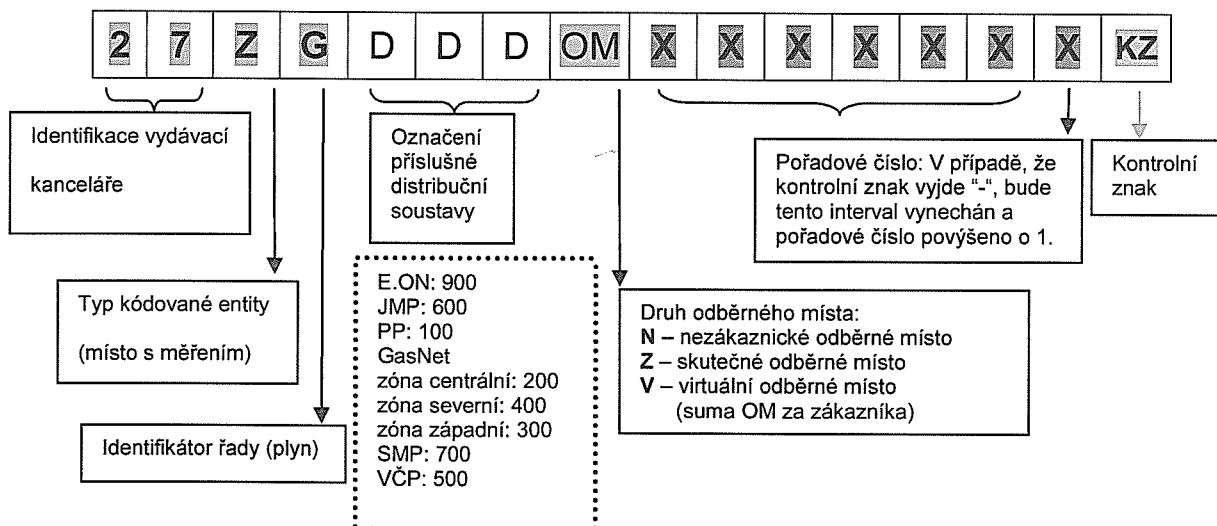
| 2 | 7 | Z | G | D | D | D | OM | X | X | X | X | X | X | X | KZ |
|---|---|---|---|---|---|---|---|---|---|---|---|---|---|---|---|

Identifikace vydávací kanceláře

Označení příslušné distribuční soustavy

Pořadové číslo: V případě, že kontrolní znak vyjde "-", bude tento interval vynechán a pořadové číslo povýšeno o 1.

Kontrolní znak

Typ kódované entity (místo s měřením)

E.ON: 900
JMP: 600
PP: 100
GasNet
zóna centrální: 200
zóna severní: 400
zóna západní: 300
SMP: 700
VČP: 500

Druh odběrného místa:
N – nezákaznické odběrné místo
Z – skutečné odběrné místo
V – virtuální odběrné místo (suma OM za zákazníka)

Identifikátor řady (plyn)